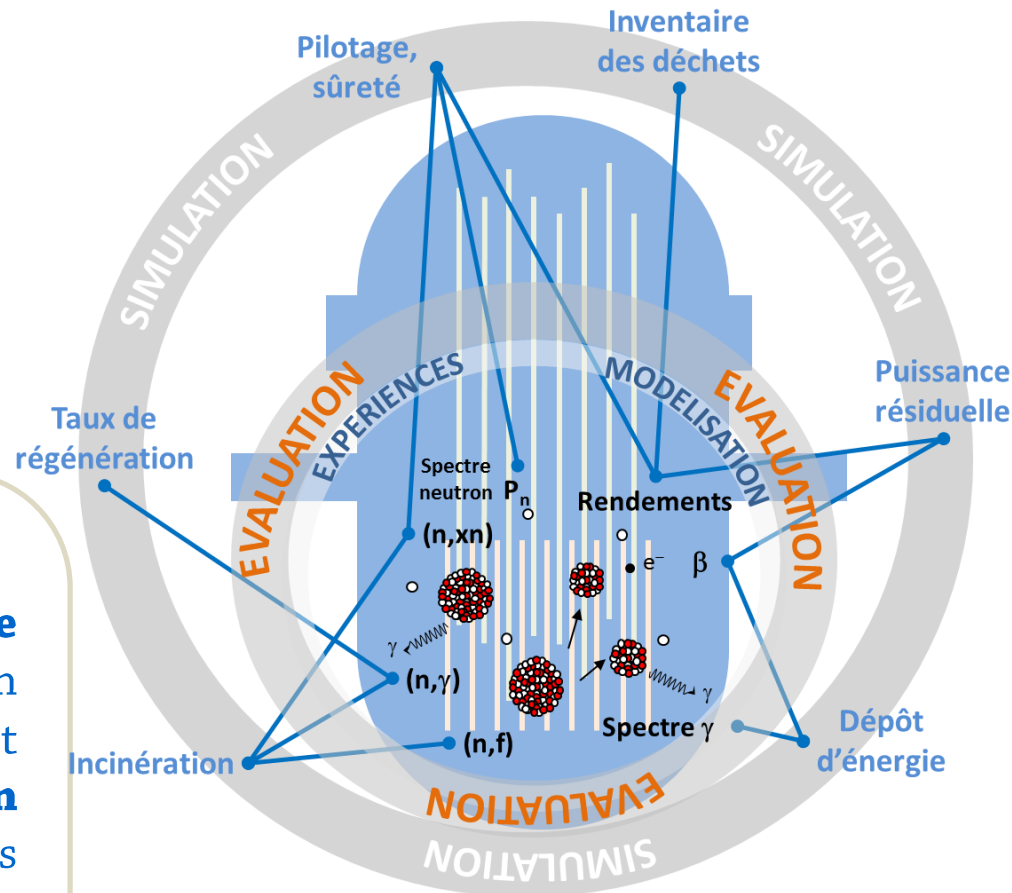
Pilotage, sûreté

Inventaire des déchets

SIMULATION

SIMULATION

EVALUATION

EXPERIENCES

MODELISATION

EVALUATION

Puissance résiduelle

Taux de régénération

Spectre neutron

$P_n$

Rendements

(n,xn)

$e^-$

$\beta$

$\gamma$

(n,$\gamma$)

$\gamma$

Spectre $\gamma$

Dépôt d'énergie

Incinération

(n,f)

EVALUATION

SIMULATION

e
n
t
n
s